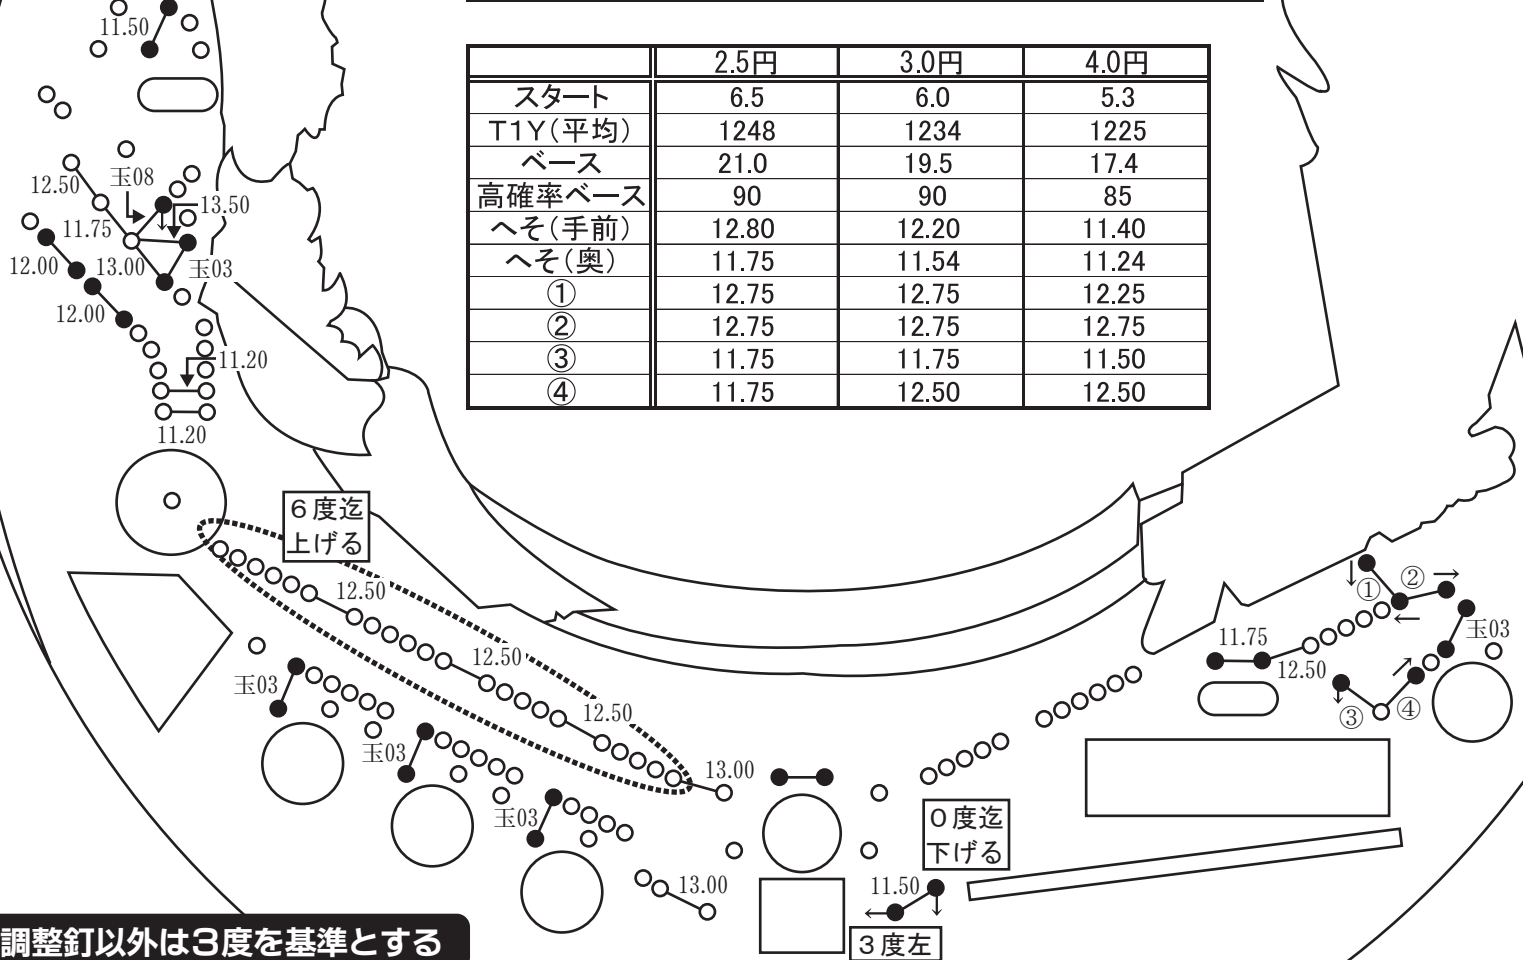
11.50

|  | 2.5円 | 3.0円 | 4.0円 |
|---|---|---|---|
| スタート | 6.5 | 6.0 | 5.3 |
| T1Y(平均) | 1248 | 1234 | 1225 |
| ベース | 21.0 | 19.5 | 17.4 |
| 高確率ベース | 90 | 90 | 85 |
| へそ(手前) | 12.80 | 12.20 | 11.40 |
| へそ(奥) | 11.75 | 11.54 | 11.24 |
| ① | 12.75 | 12.75 | 12.25 |
| ② | 12.75 | 12.75 | 12.75 |
| ③ | 11.75 | 11.75 | 11.50 |
| ④ | 11.75 | 12.50 | 12.50 |

12.50
玉08
13.50
11.75
12.00
13.00
玉03
12.00
11.20
11.20

6度迄
上げる

12.50
12.50
12.50
玉03
玉03
玉03
13.00
13.00
11.50

0度迄
下げる

3度左

①
②
11.75
玉03
12.50
③
④

調整釘以外は3度を基準とする